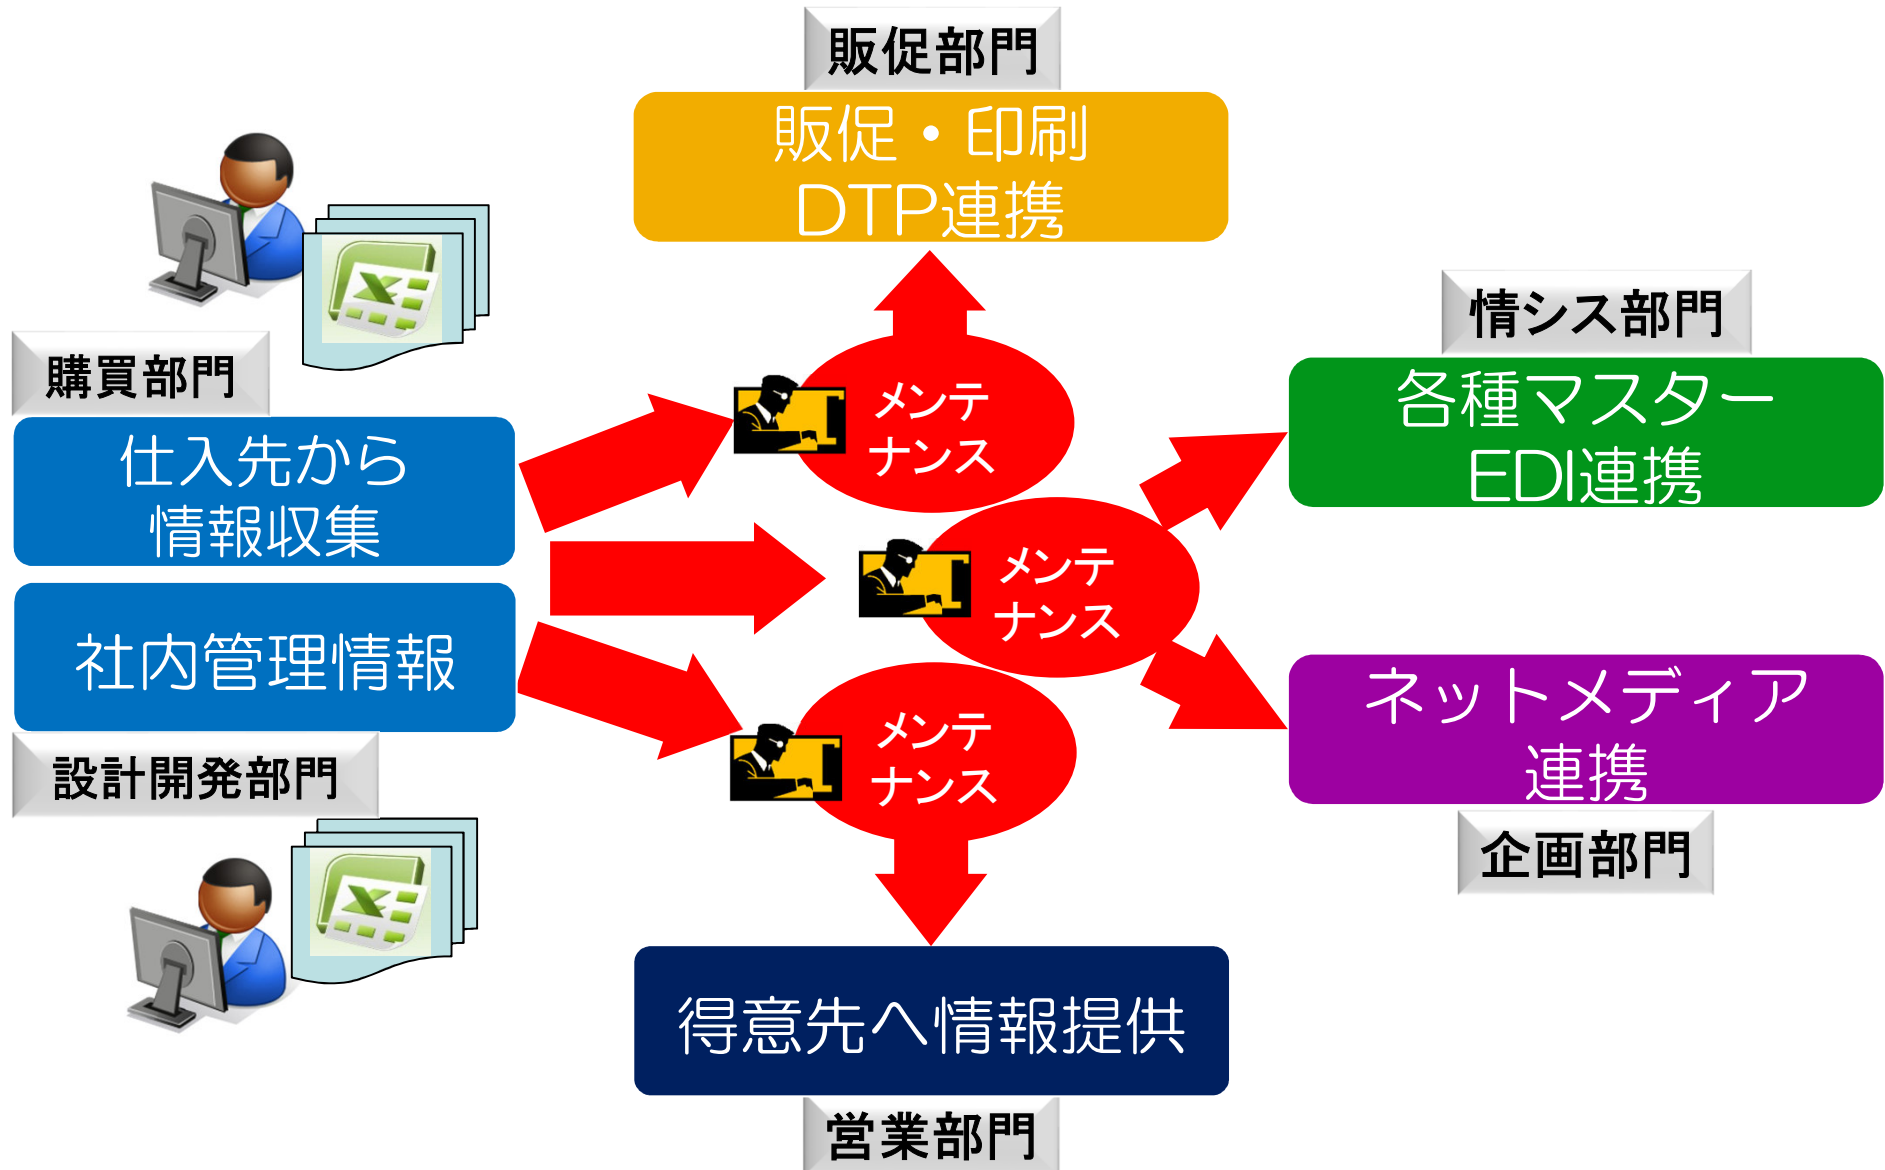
販促部門

販促・印刷
DTP連携

情シス部門

各種マスター
EDI連携

購買部門

仕入先から
情報収集

社内管理情報

設計開発部門

メンテナンス

メンテナンス

メンテナンス

ネットメディア
連携

企画部門

得意先へ情報提供

営業部門